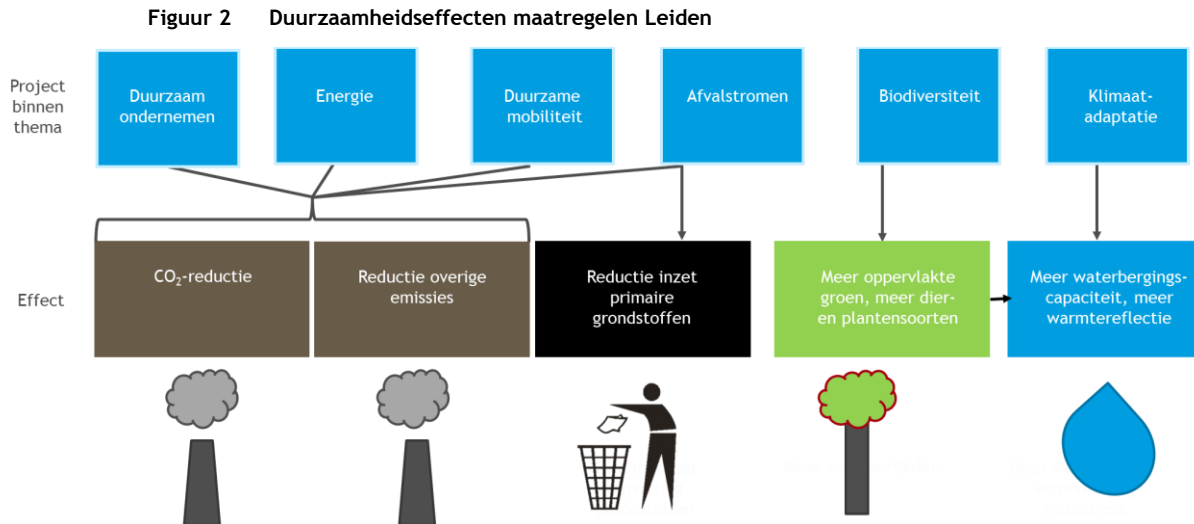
Figuur 2 Duurzaamheidseffecten maatregelen Leiden

Project binnen thema

Duurzaam ondernemen

Energie

Duurzame mobiliteit

Afvalstromen

Biodiversiteit

Klimaat-adaptatie

Effect

$CO_2$-reductie

Reductie overige emissies

Reductie inzet primaire grondstoffen

Meer oppervlakte groen, meer dier- en plantensoorten

Meer waterbergings-capaciteit, meer warmtereflectie